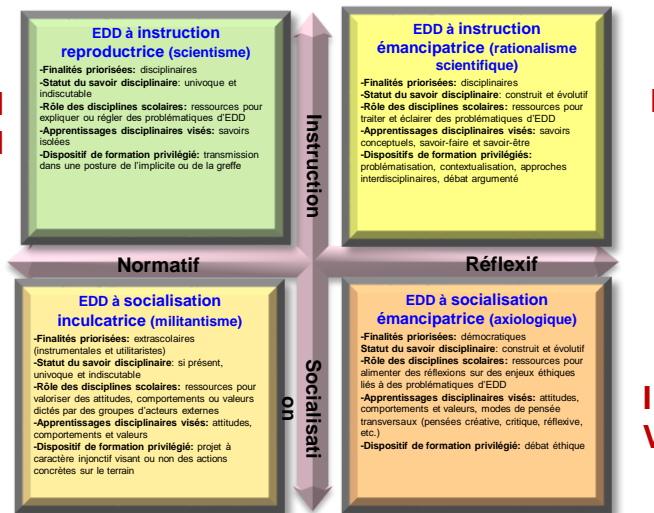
EDD à instruction reproductrice (scientisme)

-Finalités priorisées: disciplinaires
-Statut du savoir disciplinaire: univoque et indiscutable
-Rôle des disciplines scolaires: ressources pour expliquer ou régler des problématiques d'EDD
-Apprentissages disciplinaires visés: savoirs isolées
-Dispositif de formation privilégié: transmission dans une posture de l'implicite ou de la greffe

EDD à instruction émancipatrice (rationalisme scientifique)

-Finalités priorisées: disciplinaires
-Statut du savoir disciplinaire: construit et évolutif
-Rôle des disciplines scolaires: ressources pour traiter et éclairer des problématiques d'EDD
-Apprentissages disciplinaires visés: savoirs conceptuels, savoir-faire et savoir-être
-Dispositifs de formation privilégiés: problématisation, contextualisation, approches interdisciplinaires, débat argumenté

Instruction

Normatif

Réflexif

EDD à socialisation inculcatrice (militantisme)

-Finalités priorisées: extrascolaires (instrumentales et utilitaristes)
-Statut du savoir disciplinaire: si présent, univoque et indiscutable
-Rôle des disciplines scolaires: ressources pour valoriser des attitudes, comportements ou valeurs dictés par des groupes d'acteurs externes
-Apprentissages disciplinaires visés: attitudes, comportements et valeurs
-Dispositif de formation privilégié: projet à caractère injonctif visant ou non des actions concrètes sur le terrain

Socialisati on

EDD à socialisation émancipatrice (axiologique)

-Finalités priorisées: démocratiques
Statut du savoir disciplinaire: construit et évolutif
-Rôle des disciplines scolaires: ressources pour alimenter des réflexions sur des enjeux éthiques liés à des problématiques d'EDD
-Apprentissages disciplinaires visés: attitudes, comportements et valeurs, modes de pensée transversaux (pensées créative, critique, réflexive, etc.)
-Dispositif de formation privilégié: débat éthique